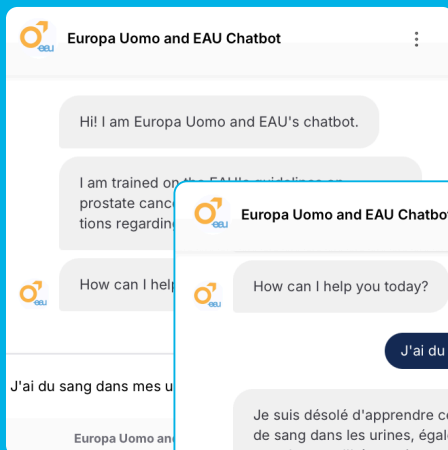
EAU

Europa Uomo and EAU Chatbot

Hi! I am Europa Uomo and EAU's chatbot.

I am trained on the EAU's guidelines on prostate cance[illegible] tions regarding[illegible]

EAU

How can I help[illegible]

J'ai du sang dans mes u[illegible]

Europa Uomo and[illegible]

EAU

Europa Uomo and EAU Chatbo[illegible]

EAU

How can I help you today?

J'ai du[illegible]

Je suis désolé d'apprendre c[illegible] de sang dans les urines, égal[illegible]